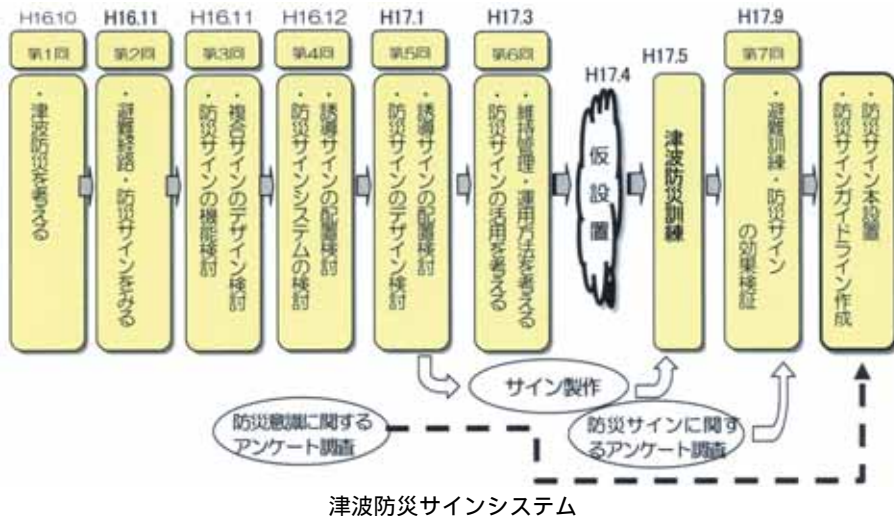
H16.10
第1回
・津波防災を考える

H16.11
第2回
・避難経路・防災サインをみる

H16.11
第3回
・複合サインのデザイン検討
・防災サインの機能検討

H16.12
第4回
・誘導サインの配置検討
・防災サインシステムの検討

H17.1
第5回
・誘導サインの配置検討
・防災サインのデザイン検討

H17.3
第6回
・維持管理・運用方法を考える
・防災サインの活用を考える

H17.4
仮設置

H17.5
津波防災訓練

H17.9
第7回
・避難訓練・防災サインの効果検証

・防災サイン本設置
・防災サインガイドライン作成

サイン製作

防災意識に関するアンケート調査

防災サインに関するアンケート調査

津波防災サインシステム